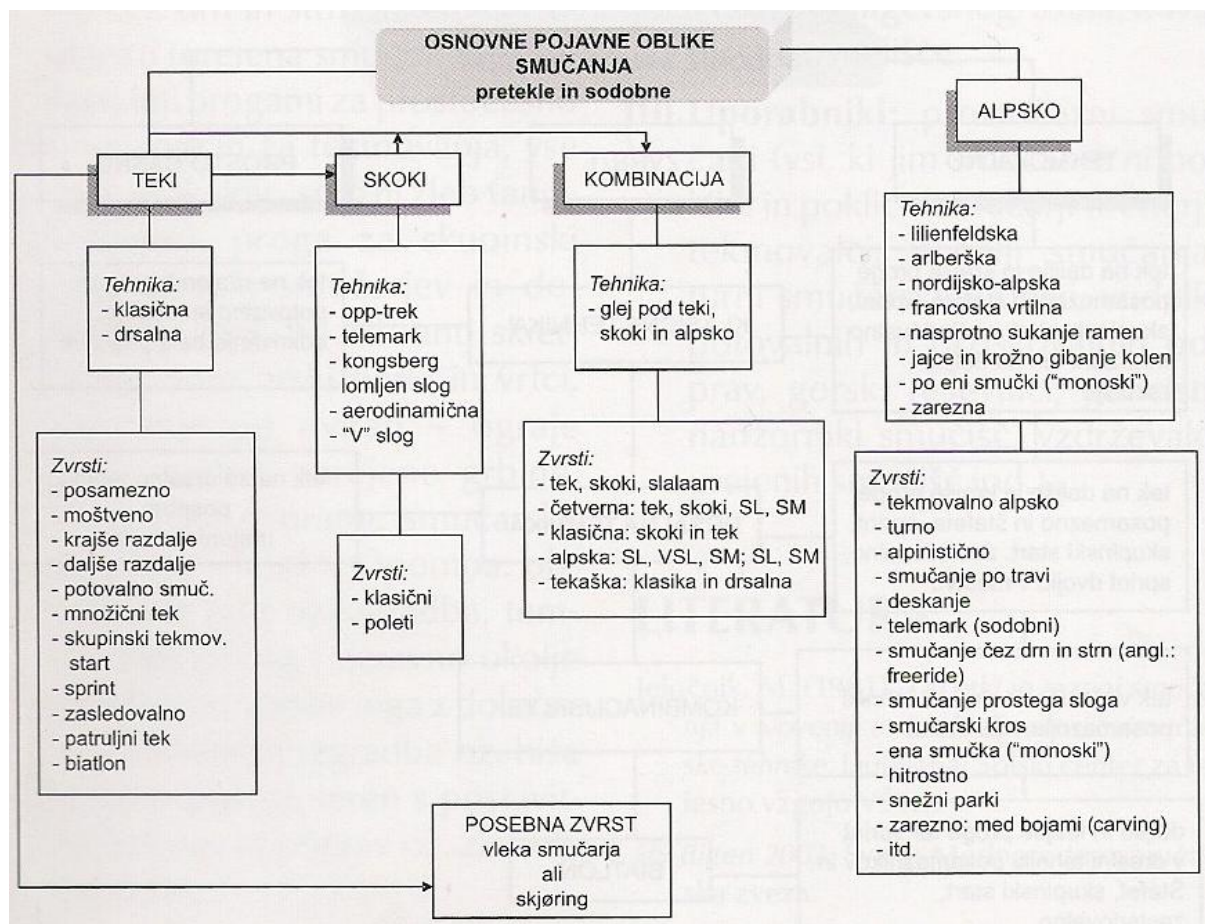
OSNOVNE POJAVNE OBLIKE SMUČANJA
pretekle in sodobne

TEKI

SKOKI

KOMBINACIJA

ALPSKO

Tehnika:
- klasična
- drsalna

Tehnika:
- opp-trek
- telemark
- kongsberg
lomljen slog
- aerodinamična
- "V" slog

Tehnika:
- glej pod teki, skoki in alpsko

Tehnika:
- lilienfeldska
- arlberška
- nordijsko-alpska
- francoska vrtilna
- nasprotno sukanje ramen
- jajce in krožno gibanje kolen
- po eni smučki ("monoski")
- zarezna

Zvrsti:
- posamezno
- moštveno
- krajše razdalje
- daljše razdalje
- potovalno smuč.
- množični tek
- skupinski tekmov. start
- sprint
- zasledovalno
- patruljni tek
- biatlon

Zvrsti:
- klasični
- poleti

Zvrsti:
- tek, skoki, slalaam
- četverna: tek, skoki, SL, SM
- klasična: skoki in tek
- alpska: SL, VSL, SM; SL, SM
- tekaška: klasika in drsalna

Zvrsti:
- tekmovalno alpsko
- turno
- alpinistično
- smučanje po travi
- deskanje
- telemark (sodobni)
- smučanje čez drn in strn (angl.: freeride)
- smučanje prostega sloga
- smučarski kros
- ena smučka ("monoski")
- hitrostno
- snežni parki
- zarezno: med bojami (carving)
- itd.

POSEBNA ZVRST
vleka smučarja
ali
skjøring